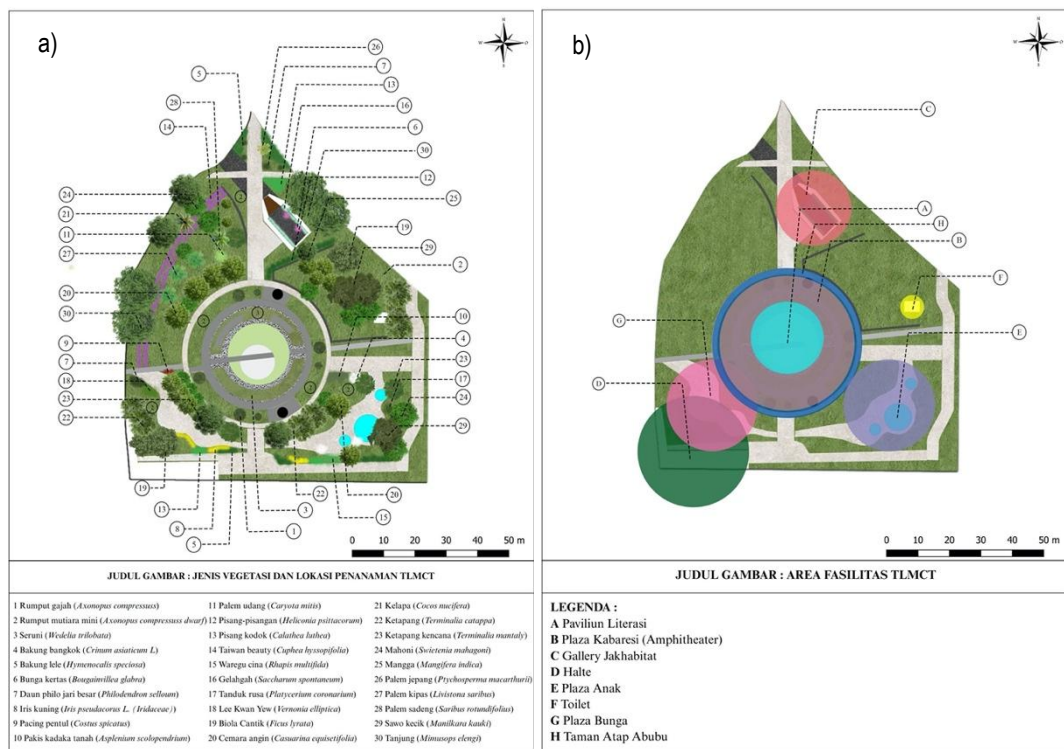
a)

26
5
7
13
28
16
14
6
30
12
25
24
21
11
27
19
29
2
20
30
10
4
9
7
23
18
17
23
24
22
29
20
19
22
15
13
3
8
1
5
1
2
3

0 10 20 30 40 50 m

JUDUL GAMBAR : JENIS VEGETASI DAN LOKASI PENANAMAN TLMCT

1 Rumput gajah (*Axonopus compressus*)
2 Rumput mutiara mini (*Axonopus compressus dwarf*)
3 Seruni (*Wedelia trilobata*)
4 Bakung bangkok (*Crinum asiaticum L*)
5 Bakung lele (*Hymenocalis speciosa*)
6 Bunga kertas (*Bougainvillea glabra*)
7 Daun philo jari besar (*Philodendron selloum*)
8 Iris kuning (*Iris pseudacorus L. (Iridaceae)*)
9 Pacing pentul (*Costus spicatus*)
10 Pakis kadaka tanah (*Asplenium scolopendrium*)
11 Palem udang (*Caryota mitis*)
12 Pisang-pisangan (*Heliconia psittacorum*)
13 Pisang kodok (*Calathea lathea*)
14 Taiwan beauty (*Cuphea hyssopifolia*)
15 Waregu cina (*Rhapis multifida*)
16 Gelahgah (*Saccharum spontaneum*)
17 Tanduk rusa (*Platycerium coronarium*)
18 Lee Kwan Yew (*Vernonia elliptica*)
19 Biola Cantik (*Ficus lyrata*)
20 Cemara angin (*Casuarina equisetifolia*)
21 Kelapa (*Cocos nucifera*)
22 Ketapang (*Terminalia catappa*)
23 Ketapang kencana (*Terminalia mantaly*)
24 Mahoni (*Swietenia mahagoni*)
25 Mangga (*Mangifera indica*)
26 Palem jepang (*Ptychosperma macarthurii*)
27 Palem kipas (*Livistona saribus*)
28 Palem sadeng (*Saribus rotundifolius*)
29 Sawo kecik (*Manilkara kauki*)
30 Tanjung (*Mimusops elengi*)

b)

C
A
H
B
F
G
E
D

0 10 20 30 40 50 m

JUDUL GAMBAR : AREA FASILITAS TLMCT

LEGENDA :
A Paviliun Literasi
B Plaza Kabaresi (Amphitheater)
C Gallery Jakhabitat
D Halte
E Plaza Anak
F Toilet
G Plaza Bunga
H Taman Atap Abubu